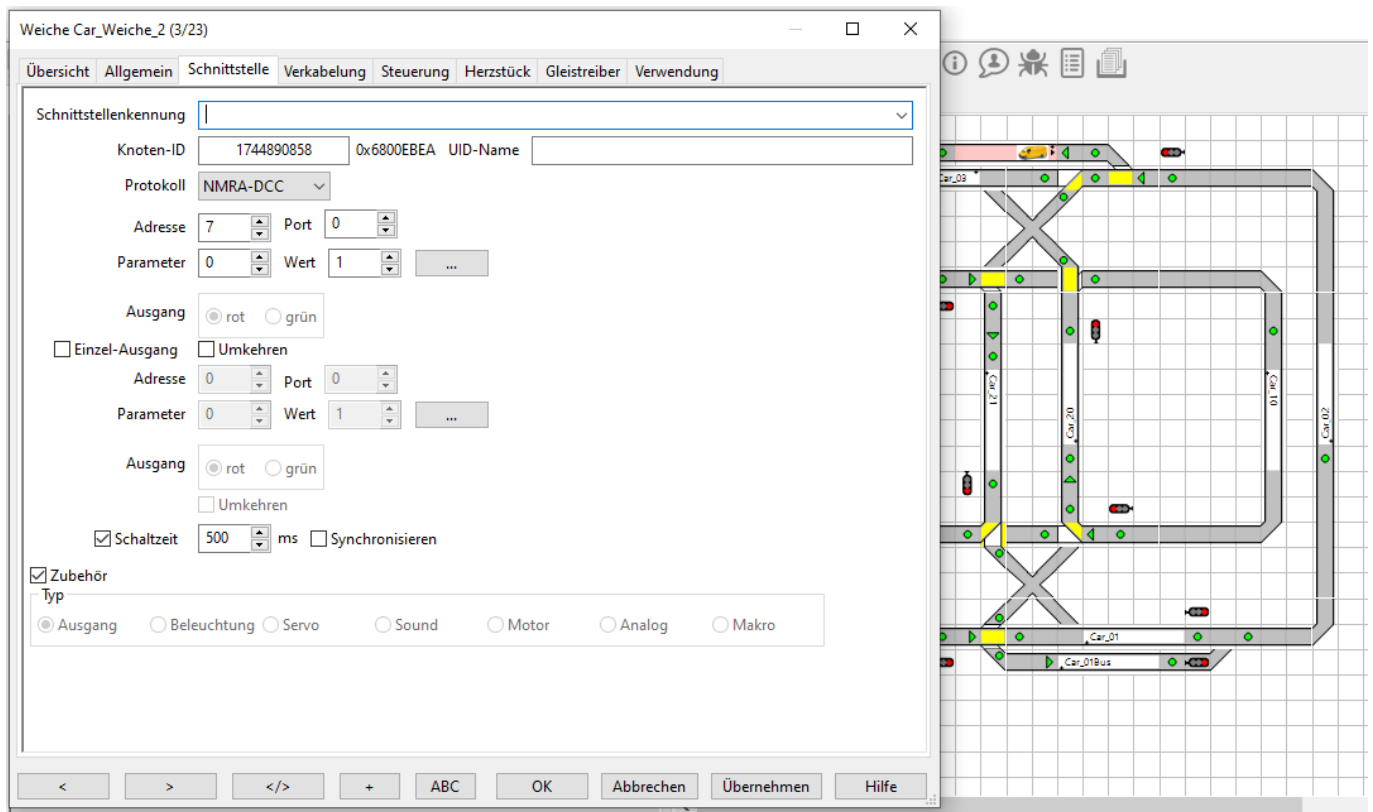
Weiche Car_Weiche_2 (3/23)

Übersicht | Allgemein | Schnittstelle | Verkabelung | Steuerung | Herzstück | Gleistreiber | Verwendung

Schnittstellenkennung

Knoten-ID 1744890858 0x6800EBEA UID-Name

Protokoll NMRA-DCC

Adresse 7 Port 0

Parameter 0 Wert 1 ...

Ausgang rot grün

Einzel-Ausgang Umkehren

Adresse 0 Port 0

Parameter 0 Wert 1 ...

Ausgang rot grün

Umkehren

Schaltzeit 500 ms Synchronisieren

Zubehör

Typ

Ausgang Beleuchtung Servo Sound Motor Analog Makro

< > </> + ABC OK Abbrechen Übernehmen Hilfe

Car_03

Car 21

Car 20

Car 10

Car 02

Car_01

Car_01Bus